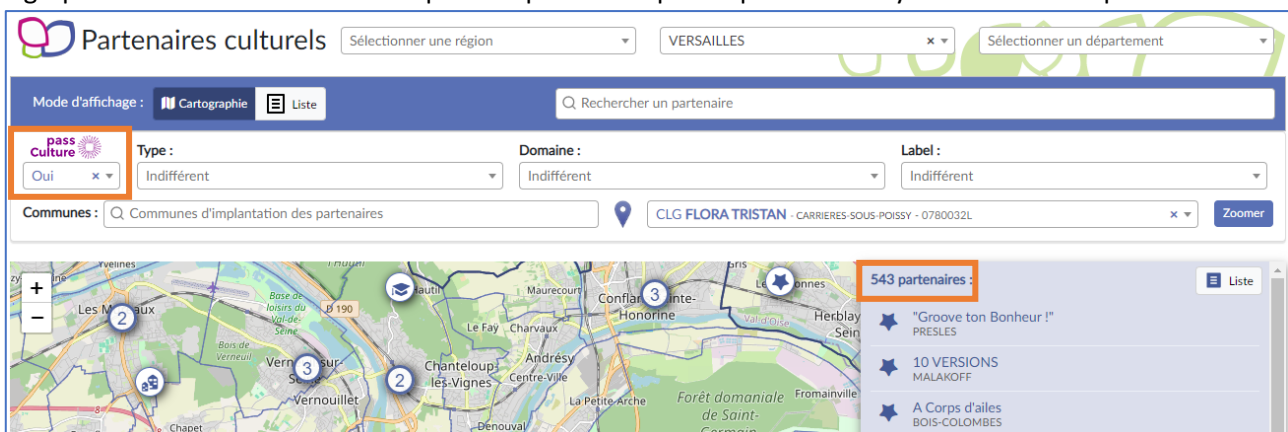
Partenaires culturels Sélectionner une région VERSAILLES × Sélectionner un département

Mode d'affichage : Cartographie Liste Rechercher un partenaire

pass Culture
Oui ×

Type :
Indifférent

Domaine :
Indifférent

Label :
Indifférent

Communes : Communes d'implantation des partenaires

CLG FLORA TRISTAN - CARRIERES-SOUS-POISSY - 0780032L × Zoomer

+
−

Les Mureaux 2 Base de loisirs du Val-de-Seine D 190 Maurecourt Conflans-Sainte-Honorine 3 Le Fay Charvaux Andrésy Chanteloup-les-Vignes Centre-Ville Vernouillet 3 2 Bois de Verneuil La Petite Arche Forêt domaniale de Saint-Germain Herblay Chapet Denouval Fromainville

543 partenaires : Liste

"Groove ton Bonheur !"
PRESLES

10 VERSIONS
MALAKOFF

A Corps d'ailes
BOIS-COLOMBES